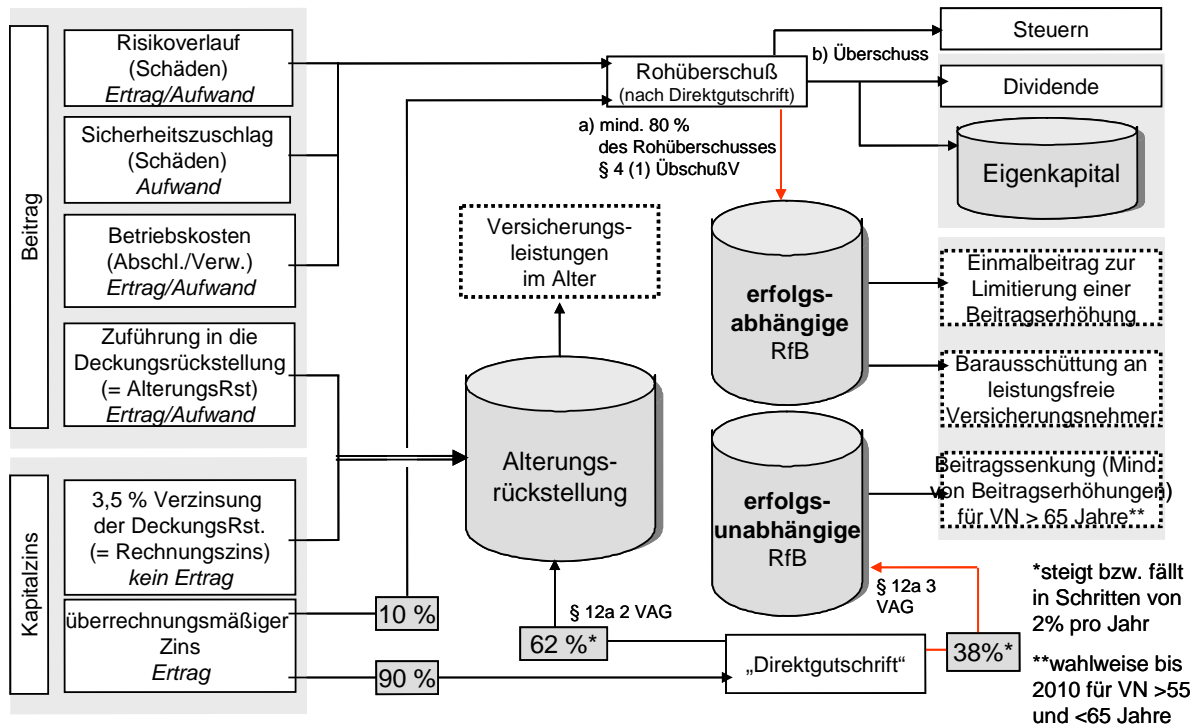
Beitrag

Risikoverlauf (Schäden) *Ertrag/Aufwand*

Sicherheitszuschlag (Schäden) *Aufwand*

Betriebskosten (Abschl./Verw.) *Ertrag/Aufwand*

Zuführung in die Deckungsrückstellung (= AlterungsRst) *Ertrag/Aufwand*

Kapitalzins

3,5 % Verzinsung der DeckungsRst. (= Rechnungszins) *kein Ertrag*

überrechnungsmäßiger Zins *Ertrag*

10 %

90 %

Rohüberschuß (nach Direktgutschrift)

b) Überschuss

Steuern

Dividende

Eigenkapital

a) mind. 80 % des Rohüberschusses § 4 (1) ÜbschußV

Versicherungs-leistungen im Alter

**erfolgs-abhängige** RfB

Einmalbeitrag zur Limitierung einer Beitragserhöhung

Barausschüttung an leistungsfreie Versicherungsnehmer

Alterungs-rückstellung

**erfolgs-unabhängige** RfB

Beitragssenkung (Mind von Beitragserhöhungen) für VN > 65 Jahre**

§ 12a 2 VAG

62 %*

§ 12a 3 VAG

„Direktgutschrift"

38%*

*steigt bzw. fällt in Schritten von 2% pro Jahr

**wahlweise bis 2010 für VN >55 und <65 Jahre